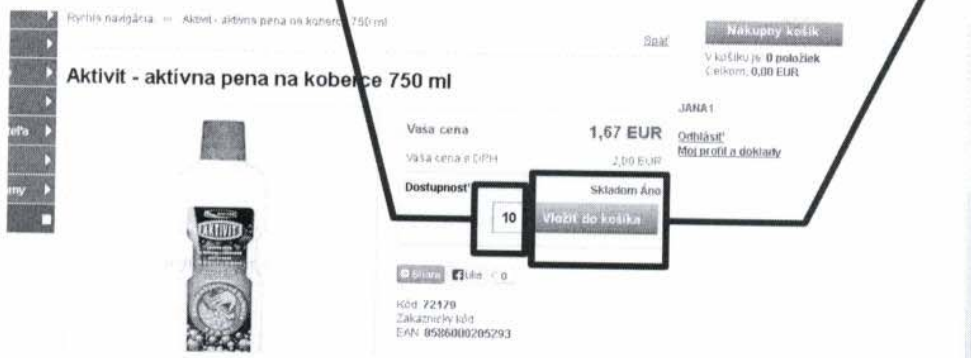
Rýchla navigácia » Aktivit - aktívna pena na koberce 750 ml

Späť

Nákupný košík

V košíku je 0 položiek
Celkom: 0,00 EUR

Aktivit - aktívna pena na koberce 750 ml

JANA1

Vaša cena 1,67 EUR

Odhlásiť
Môj profil a doklady

Vaša cena s DPH 2,00 EUR

Dostupnosť Skladom Áno

10 Vložiť do košíka

Share Like 0

Kód 72170
Zákaznícky kód
EAN 8586000205293

ťa

ny

AKTIVIT